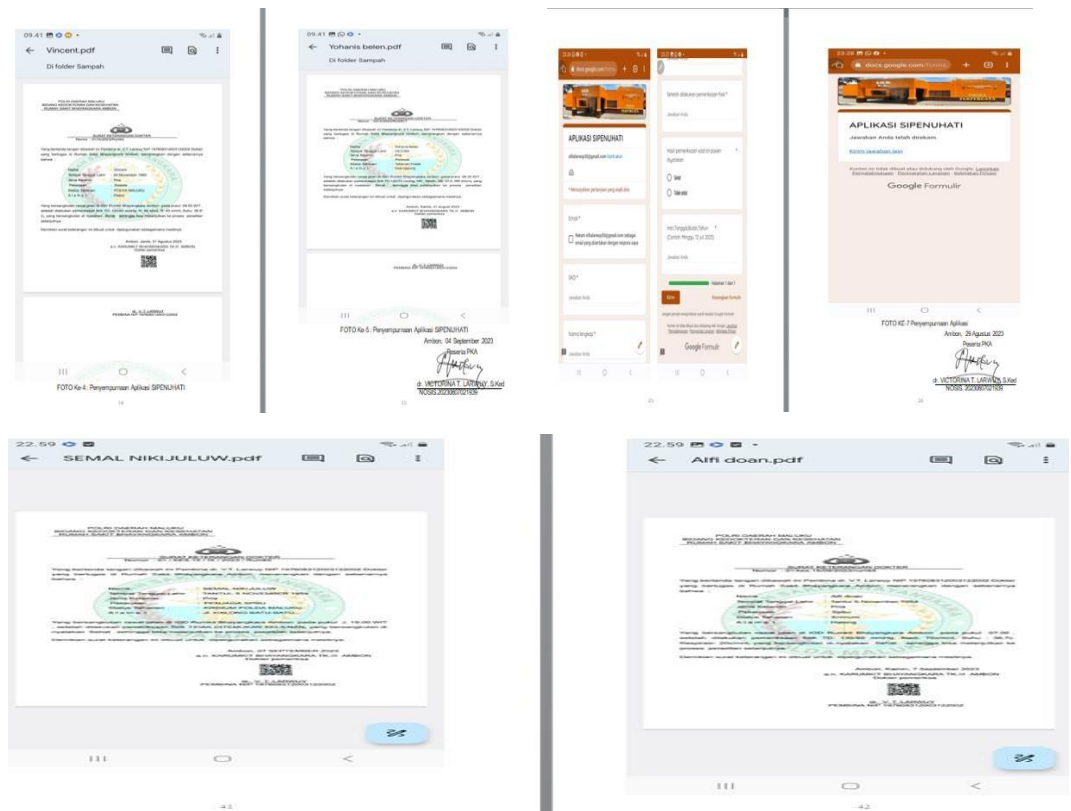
09.41
← Vincent.pdf
Di folder Sampah

POLRI DAERAH MALUKU
BIDANG KEDOKTERAN DAN KESEHATAN
RUMAH SAKIT BHAYANGKARA AMBON

SURAT KETERANGAN DOKTER

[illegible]

FOTO Ke-4 : Penyempurnaan Aplikasi SIPENUHATI

09.41
← Yohanis belen.pdf
Di folder Sampah

SURAT KETERANGAN DOKTER

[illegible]

FOTO Ke-5 : Penyempurnaan Aplikasi SIPENUHATI
Ambon, 04 September 2023
Peserta PKA
dr. VICTORINA T. LARWUY, S.Ked
NOSIS 2023080102109

APLIKASI SIPENUHATI

* Menunjukkan pertanyaan yang wajib diisi

Email *

NIK *

Nama lengkap *

Jawaban Anda

Hasil pemeriksaan sesuai dengan diagnosa

Hari Tanggal/Bulan Tahun *

Halaman 1 dari 1

Kirim

Kosongkan formulir

Google Formulir

23.28
docs.google.com/forms
APLIKASI SIPENUHATI
Jawaban Anda telah direkam.
Kirim jawaban lain
Konten ini tidak dibuat atau didukung oleh Google. Laporkan Penyalahgunaan · Persyaratan Layanan · Kebijakan Privasi
Google Formulir

FOTO KE-7 Penyempurnaan Aplikasi
Ambon, 29 Agustus 2023
Peserta PKA
dr. VICTORINA T. LARWUY, S.Ked
NOSIS 2023080102109

22.59
← SEMAL NIKIJULUW.pdf

POLRI DAERAH MALUKU
BIDANG KEDOKTERAN DAN KESEHATAN
RUMAH SAKIT BHAYANGKARA AMBON

SURAT KETERANGAN DOKTER

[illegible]

41

22.59
← Alfi doan.pdf

POLRI DAERAH MALUKU
BIDANG KEDOKTERAN DAN KESEHATAN
RUMAH SAKIT BHAYANGKARA AMBON

SURAT KETERANGAN DOKTER

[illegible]

42